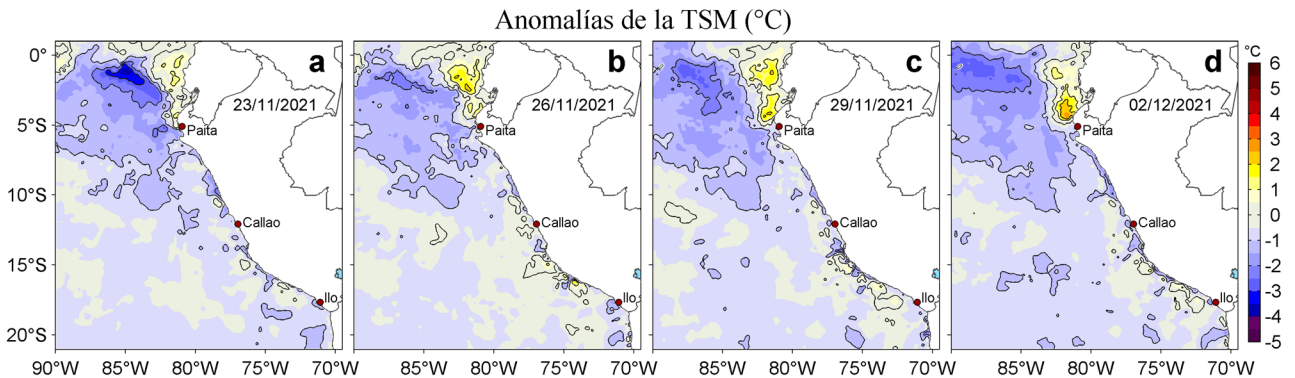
Anomalías de la TSM (°C)

a
23/11/2021
Paita
Callao
Ilo

b
26/11/2021
Paita
Callao
Ilo

c
29/11/2021
Paita
Callao
Ilo

d
02/12/2021
Paita
Callao
Ilo

0°
5°S
10°S
15°S
20°S

90°W 85°W 80°W 75°W 70°W
85°W 80°W 75°W 70°W
85°W 80°W 75°W 70°W
85°W 80°W 75°W 70°W

°C
6
5
4
3
2
1
0
-1
-2
-3
-4
-5